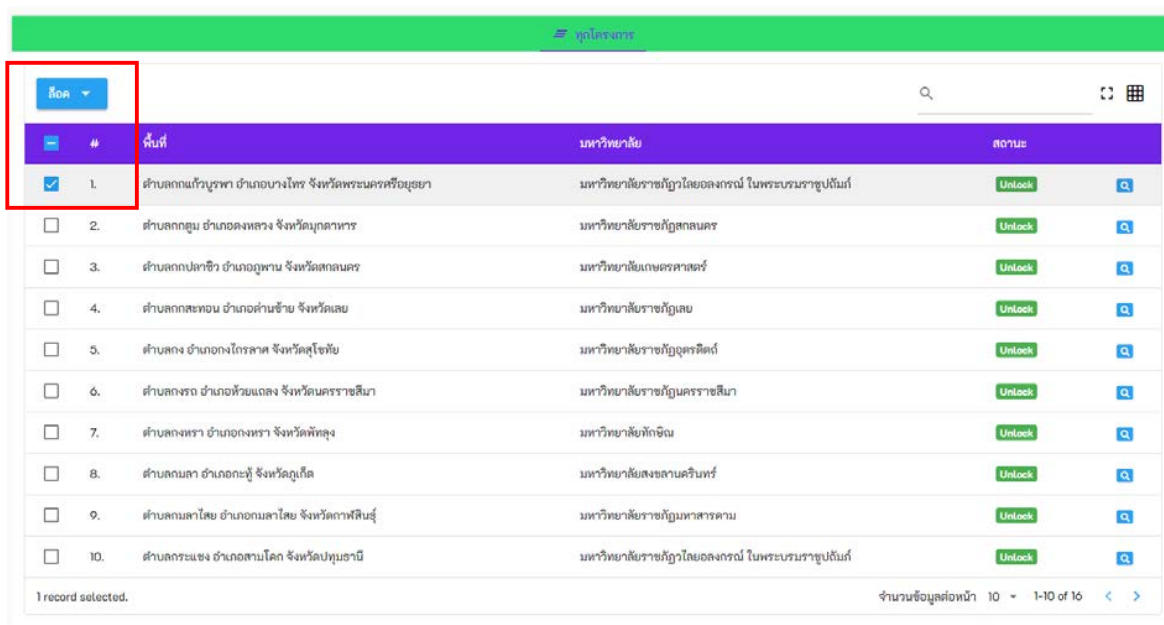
ทุกโครงการ

ล็อค

| # | พื้นที่ | มหาวิทยาลัย | สถานะ |
|---|---|---|---|
| 1. | ตำบลกกแก้วบูรพา อำเภอบางไทร จังหวัดพระนครศรีอยุธยา | มหาวิทยาลัยราชภัฏวไลยอลงกรณ์ ในพระบรมราชูปถัมภ์ | Unlock |
| 2. | ตำบลกกตูม อำเภอดงหลวง จังหวัดมุกดาหาร | มหาวิทยาลัยราชภัฏสกลนคร | Unlock |
| 3. | ตำบลกกปลาซิว อำเภอภูพาน จังหวัดสกลนคร | มหาวิทยาลัยเกษตรศาสตร์ | Unlock |
| 4. | ตำบลกกสะทอน อำเภอด่านซ้าย จังหวัดเลย | มหาวิทยาลัยราชภัฏเลย | Unlock |
| 5. | ตำบลกง อำเภอกงไกรลาศ จังหวัดสุโขทัย | มหาวิทยาลัยราชภัฏอุตรดิตถ์ | Unlock |
| 6. | ตำบลกงรถ อำเภอห้วยแถลง จังหวัดนครราชสีมา | มหาวิทยาลัยราชภัฏนครราชสีมา | Unlock |
| 7. | ตำบลกงหรา อำเภอกงหรา จังหวัดพัทลุง | มหาวิทยาลัยทักษิณ | Unlock |
| 8. | ตำบลกมลา อำเภอกะทู้ จังหวัดภูเก็ต | มหาวิทยาลัยสงขลานครินทร์ | Unlock |
| 9. | ตำบลกมลาไสย อำเภอกมลาไสย จังหวัดกาฬสินธุ์ | มหาวิทยาลัยราชภัฏมหาสารคาม | Unlock |
| 10. | ตำบลกระแชง อำเภอสามโคก จังหวัดปทุมธานี | มหาวิทยาลัยราชภัฏวไลยอลงกรณ์ ในพระบรมราชูปถัมภ์ | Unlock |

1 record selected.

จำนวนข้อมูลต่อหน้า 10 1-10 of 16